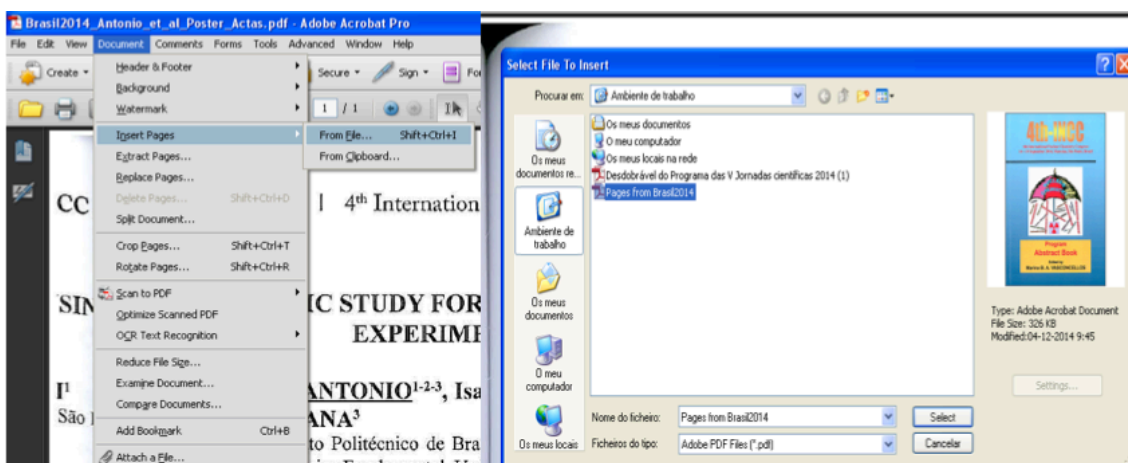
Brasil2014_Antonio_et_al_Poster_Actas.pdf - Adobe Acrobat Pro

File Edit View Document Comments Forms Tools Advanced Window Help

Create Secure Sign

1 / 1

Header & Footer
Background
Watermark
Insert Pages
Extract Pages...
Replace Pages...
Delete Pages... Shift+Ctrl+D
Split Document...
Crop Pages... Shift+Ctrl+T
Rotate Pages... Shift+Ctrl+R
Scan to PDF
Optimize Scanned PDF
OCR Text Recognition
Reduce File Size...
Examine Document...
Compare Documents...
Add Bookmark Ctrl+B
Attach a File...

From File... Shift+Ctrl+I
From Clipboard...

CC | 4th Internation

SIN IC STUDY FOR EXPERIMI

I ANTONIO$^{1-2-3}$, Isa
São ANA$^{3}$
to Politécnico de Bra

Select File To Insert

Procurar em: Ambiente de trabalho

Os meus documentos re...
Ambiente de trabalho
Os meus documentos
O meu computador
Os meus locais

Os meus documentos
O meu computador
Os meus locais na rede
Desdobrável do Programa das V Jornadas científicas 2014 (1)
Pages from Brasil2014

4th-IWCC
Program Abstract Book

Type: Adobe Acrobat Document
File Size: 326 KB
Modified:04-12-2014 9:45

Settings...

Nome do ficheiro: Pages from Brasil2014
Ficheiros do tipo: Adobe PDF Files (*.pdf)

Select
Cancelar